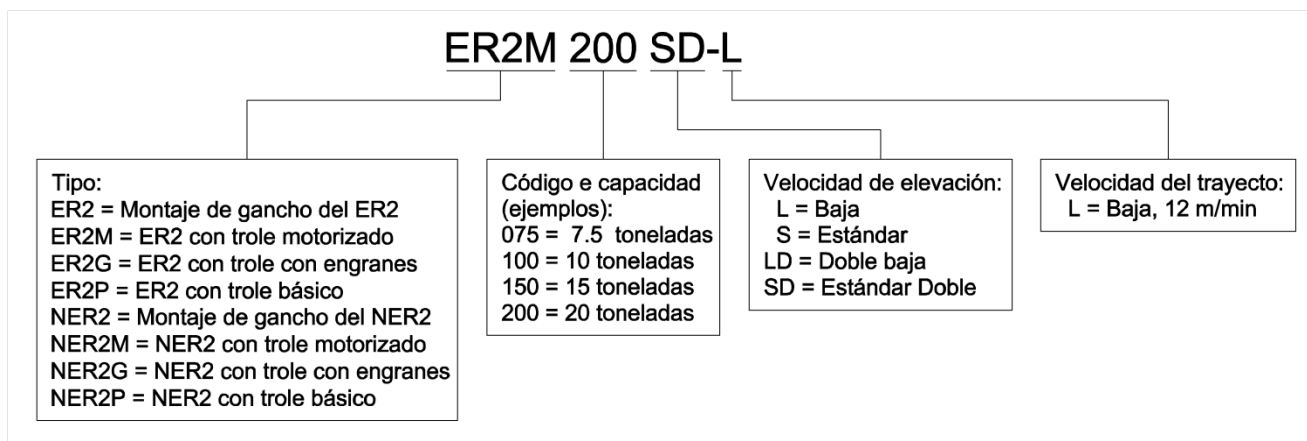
ER2M 200 SD-L

Tipo:
ER2 = Montaje de gancho del ER2
ER2M = ER2 con trole motorizado
ER2G = ER2 con trole con engranes
ER2P = ER2 con trole básico
NER2 = Montaje de gancho del NER2
NER2M = NER2 con trole motorizado
NER2G = NER2 con trole con engranes
NER2P = NER2 con trole básico

Código e capacidad (ejemplos):
075 = 7.5 toneladas
100 = 10 toneladas
150 = 15 toneladas
200 = 20 toneladas

Velocidad de elevación:
L = Baja
S = Estándar
LD = Doble baja
SD = Estándar Doble

Velocidad del trayecto:
L = Baja, 12 m/min